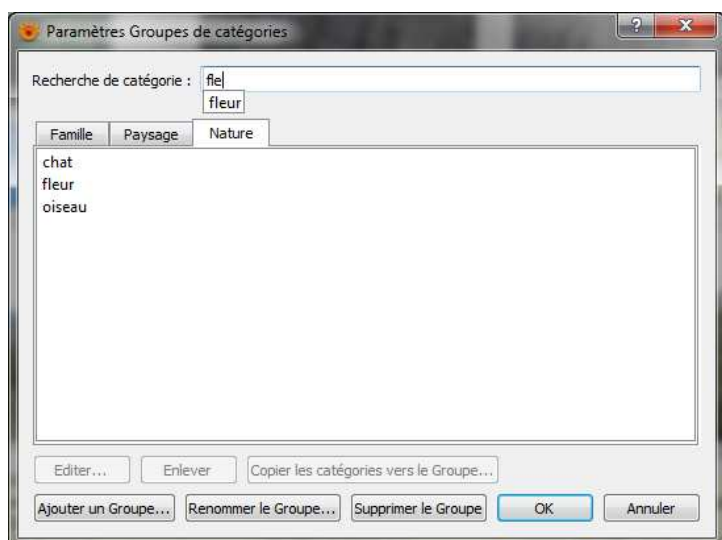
Paramètres Groupes de catégories

?

x

Recherche de catégorie : fle

fleur

Famille

Paysage

Nature

chat
fleur
oiseau

Editer...

Enlever

Copier les catégories vers le Groupe...

Ajouter un Groupe...

Renommer le Groupe...

Supprimer le Groupe

OK

Annuler